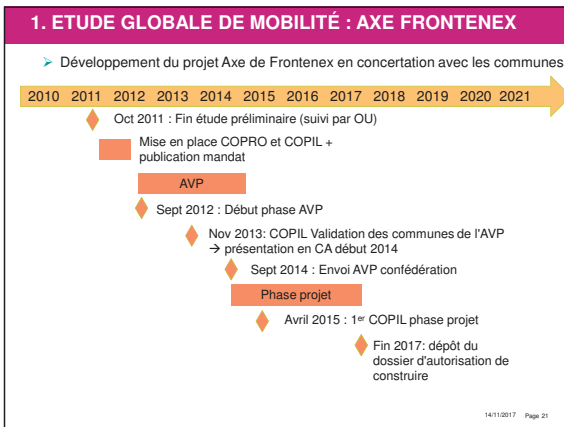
1. ETUDE GLOBALE DE MOBILITÉ : AXE FRONTENEX

➢ Développement du projet Axe de Frontenex en concertation avec les communes

2010 2011 2012 2013 2014 2015 2016 2017 2018 2019 2020 2021

Oct 2011 : Fin étude préliminaire (suivi par OU)

Mise en place COPRO et COPIL + publication mandat

AVP

Sept 2012 : Début phase AVP

Nov 2013: COPIL Validation des communes de l'AVP → présentation en CA début 2014

Sept 2014 : Envoi AVP confédération

Phase projet

Avril 2015 : 1$^{er}$ COPIL phase projet

Fin 2017: dépôt du dossier d'autorisation de construire

14/11/2017 Page 21